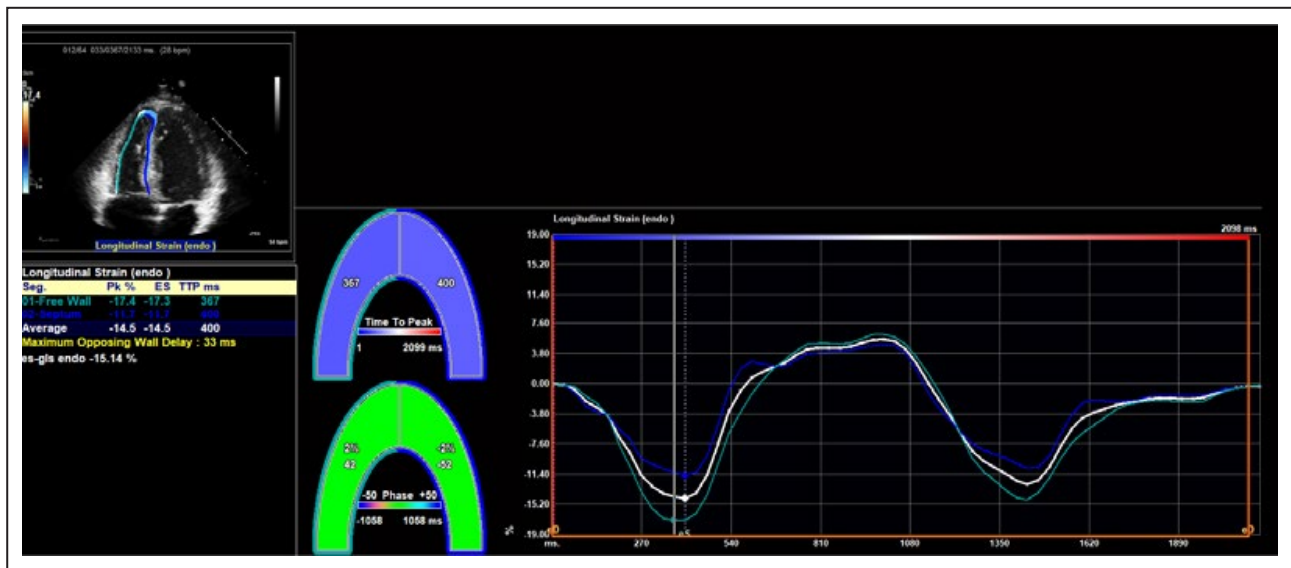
012/64 033/0367/2133 ms. (28 bpm)

17.4

Longitudinal Strain (endo)

Longitudinal Strain (endo )
| Seg. | Pk % | ES | TTP ms |
|---|---|---|---|
| 01-Free Wall | -17.4 | -17.3 | 367 |
| 02-Septum | -11.7 | -11.7 | 400 |
| Average | -14.5 | -14.5 | 400 |

Maximum Opposing Wall Delay : 33 ms
es-gls endo -15.14 %

367
400
Time To Peak
1
2099 ms

2%
42
-2%
-52
-50 Phase +50
-1058
1058 ms

Longitudinal Strain (endo )
2098 ms
19.00
15.20
11.40
7.60
3.80
0.00
-3.80
-7.60
-11.40
-15.20
-19.00
%
ms.
270
540
810
1080
1350
1620
1890
eS